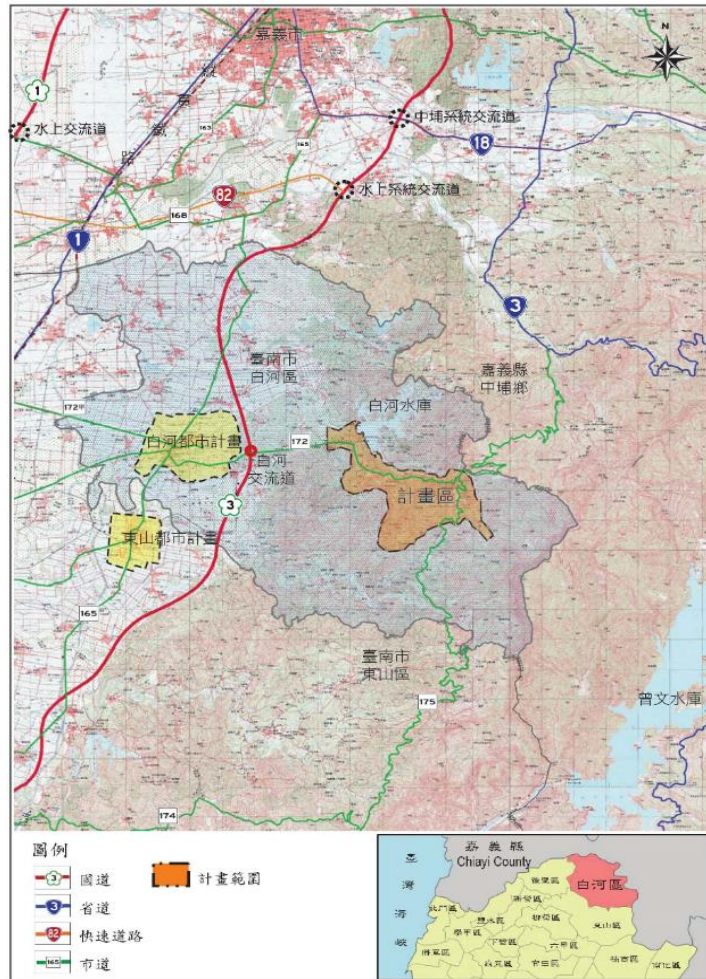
嘉義市
N
1
水上交流道
163
165
中埔系統交流道
18
82
水上系統交流道
168
1
3
臺南市
白河區
嘉義縣
中埔鄉
172甲
白河水庫
白河都市計畫
172
白河
交流道
3
計畫區
東山都市計畫
165
臺南市
東山區
175
曾文水庫
174

圖例
3 國道
3 省道
82 快速道路
165 市道
計畫範圍

嘉義縣
Chiayi County
白河區
臺
灣
海
峽
後壁區
東山區
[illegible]